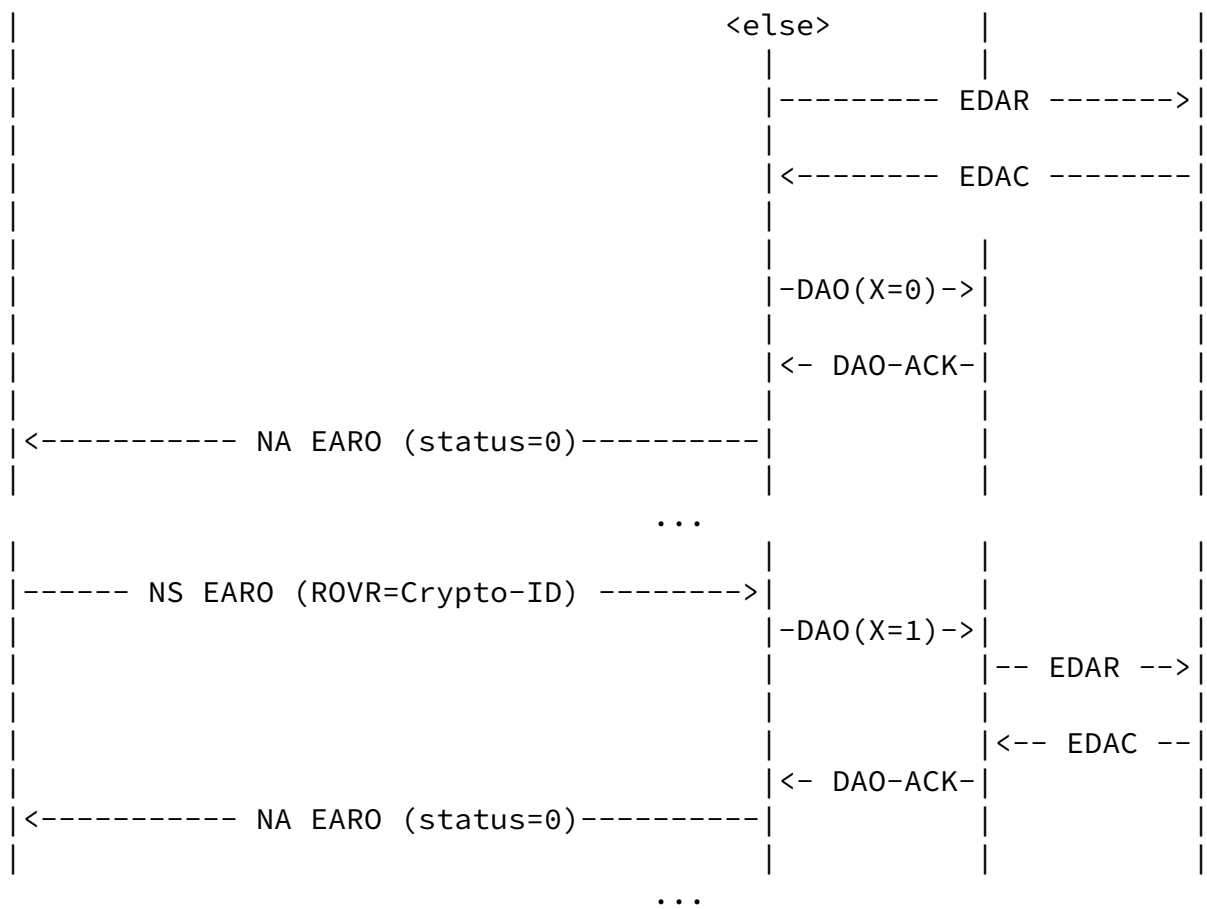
<else>

--------- EDAR ------->

<-------- EDAC --------

-DAO(X=0)->

<- DAO-ACK-

<----------- NA EARO (status=0)----------

...

------ NS EARO (ROVR=Crypto-ID) -------->

-DAO(X=1)->

-- EDAR -->

<-- EDAC --

<- DAO-ACK-

<----------- NA EARO (status=0)----------

...